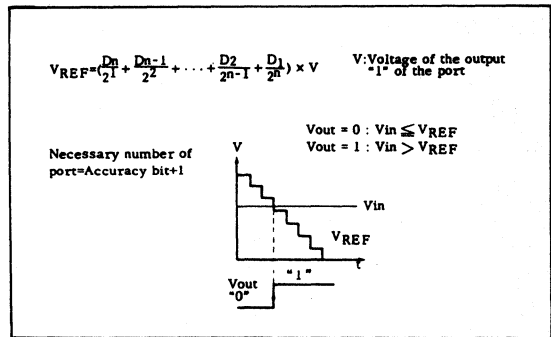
$V_{REF}=(\frac{Dn}{2^1}+\frac{Dn-1}{2^2}+\cdots+\frac{D2}{2^{n-1}}+\frac{D_1}{2^n})\times V$

V:Voltage of the output "1" of the port

Vout = 0 : Vin $\leqq$ $V_{REF}$
Vout = 1 : Vin > $V_{REF}$

Necessary number of port=Accuracy bit+1

V

Vin

$V_{REF}$

t

"1"

Vout
"0"